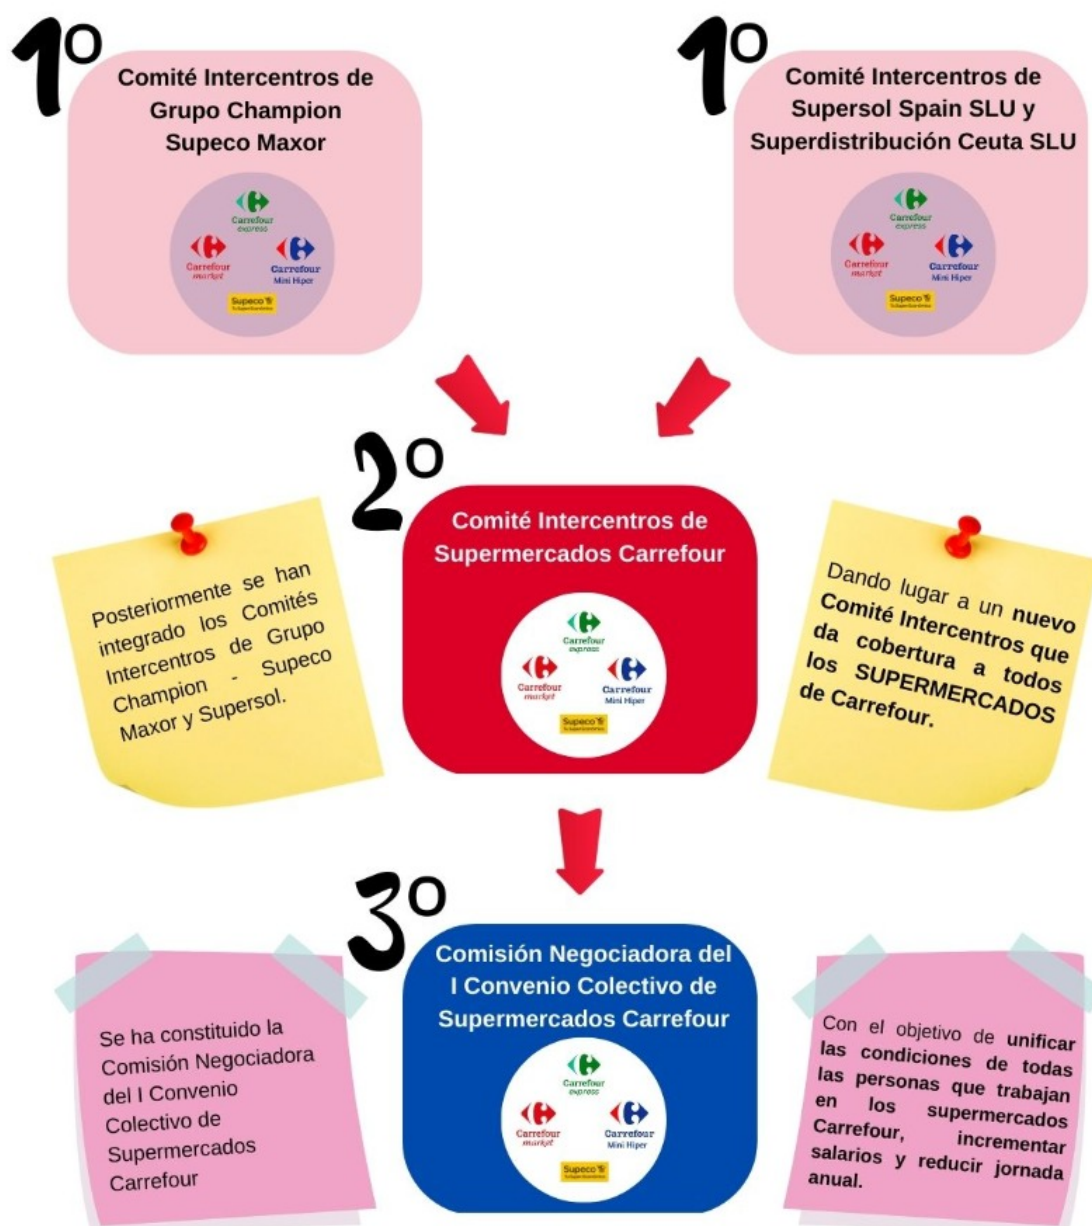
1º

Comité Intercentros de Grupo Champion Supeco Maxor

Carrefour express
Carrefour market
Carrefour Mini Hiper
Supeco

1º

Comité Intercentros de Supersol Spain SLU y Superdistribución Ceuta SLU

Carrefour express
Carrefour market
Carrefour Mini Hiper
Supeco

2º

Posteriormente se han integrado los Comités Intercentros de Grupo Champion - Supeco Maxor y Supersol.

Comité Intercentros de Supermercados Carrefour

Carrefour express
Carrefour market
Carrefour Mini Hiper
Supeco

Dando lugar a un nuevo Comité Intercentros que da cobertura a todos los SUPERMERCADOS de Carrefour.

3º

Se ha constituido la Comisión Negociadora del I Convenio Colectivo de Supermercados Carrefour

Comisión Negociadora del I Convenio Colectivo de Supermercados Carrefour

Carrefour express
Carrefour market
Carrefour Mini Hiper
Supeco

Con el objetivo de unificar las condiciones de todas las personas que trabajan en los supermercados Carrefour, incrementar salarios y reducir jornada anual.